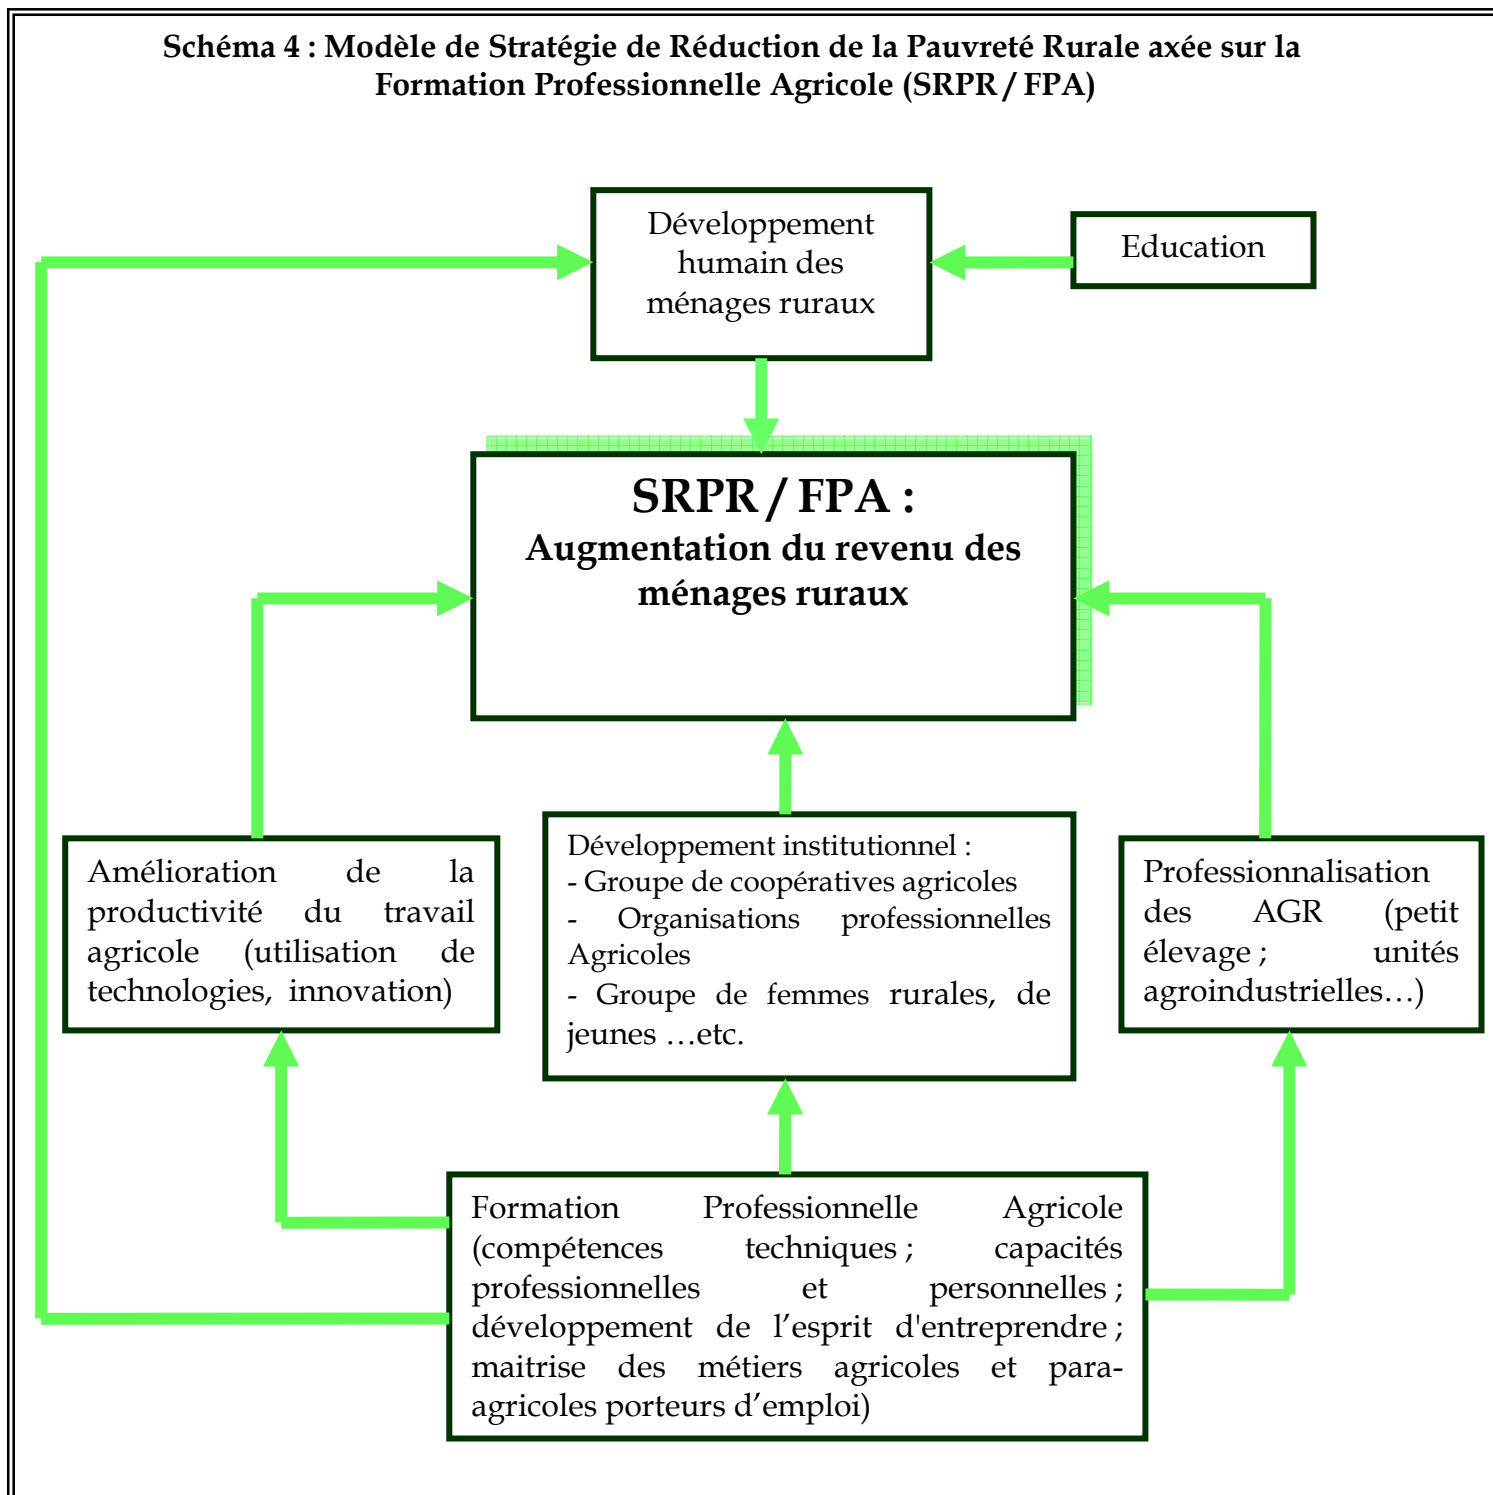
Schéma 4 : Modèle de Stratégie de Réduction de la Pauvreté Rurale axée sur la Formation Professionnelle Agricole (SRPR / FPA)

Développement humain des ménages ruraux

Education

SRPR / FPA :
Augmentation du revenu des ménages ruraux

Amélioration de la productivité du travail agricole (utilisation de technologies, innovation)

Développement institutionnel :
- Groupe de coopératives agricoles
- Organisations professionnelles Agricoles
- Groupe de femmes rurales, de jeunes …etc.

Professionnalisation des AGR (petit élevage ; unités agroindustrielles…)

Formation Professionnelle Agricole (compétences techniques ; capacités professionnelles et personnelles ; développement de l'esprit d'entreprendre ; maitrise des métiers agricoles et para-agricoles porteurs d'emploi)